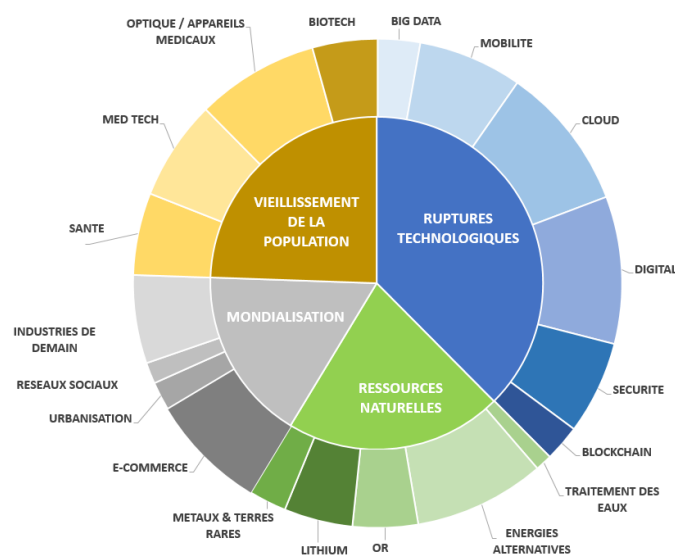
OPTIQUE / APPAREILS MEDICAUX

BIOTECH

BIG DATA

MOBILITE

CLOUD

MED TECH

SANTE

DIGITAL

VIEILLISSEMENT DE LA POPULATION

RUPTURES TECHNOLOGIQUES

INDUSTRIES DE DEMAIN

MONDIALISATION

RESEAUX SOCIAUX

URBANISATION

RESSOURCES NATURELLES

SECURITE

BLOCKCHAIN

E-COMMERCE

TRAITEMENT DES EAUX

METAUX & TERRES RARES

LITHIUM

OR

ENERGIES ALTERNATIVES